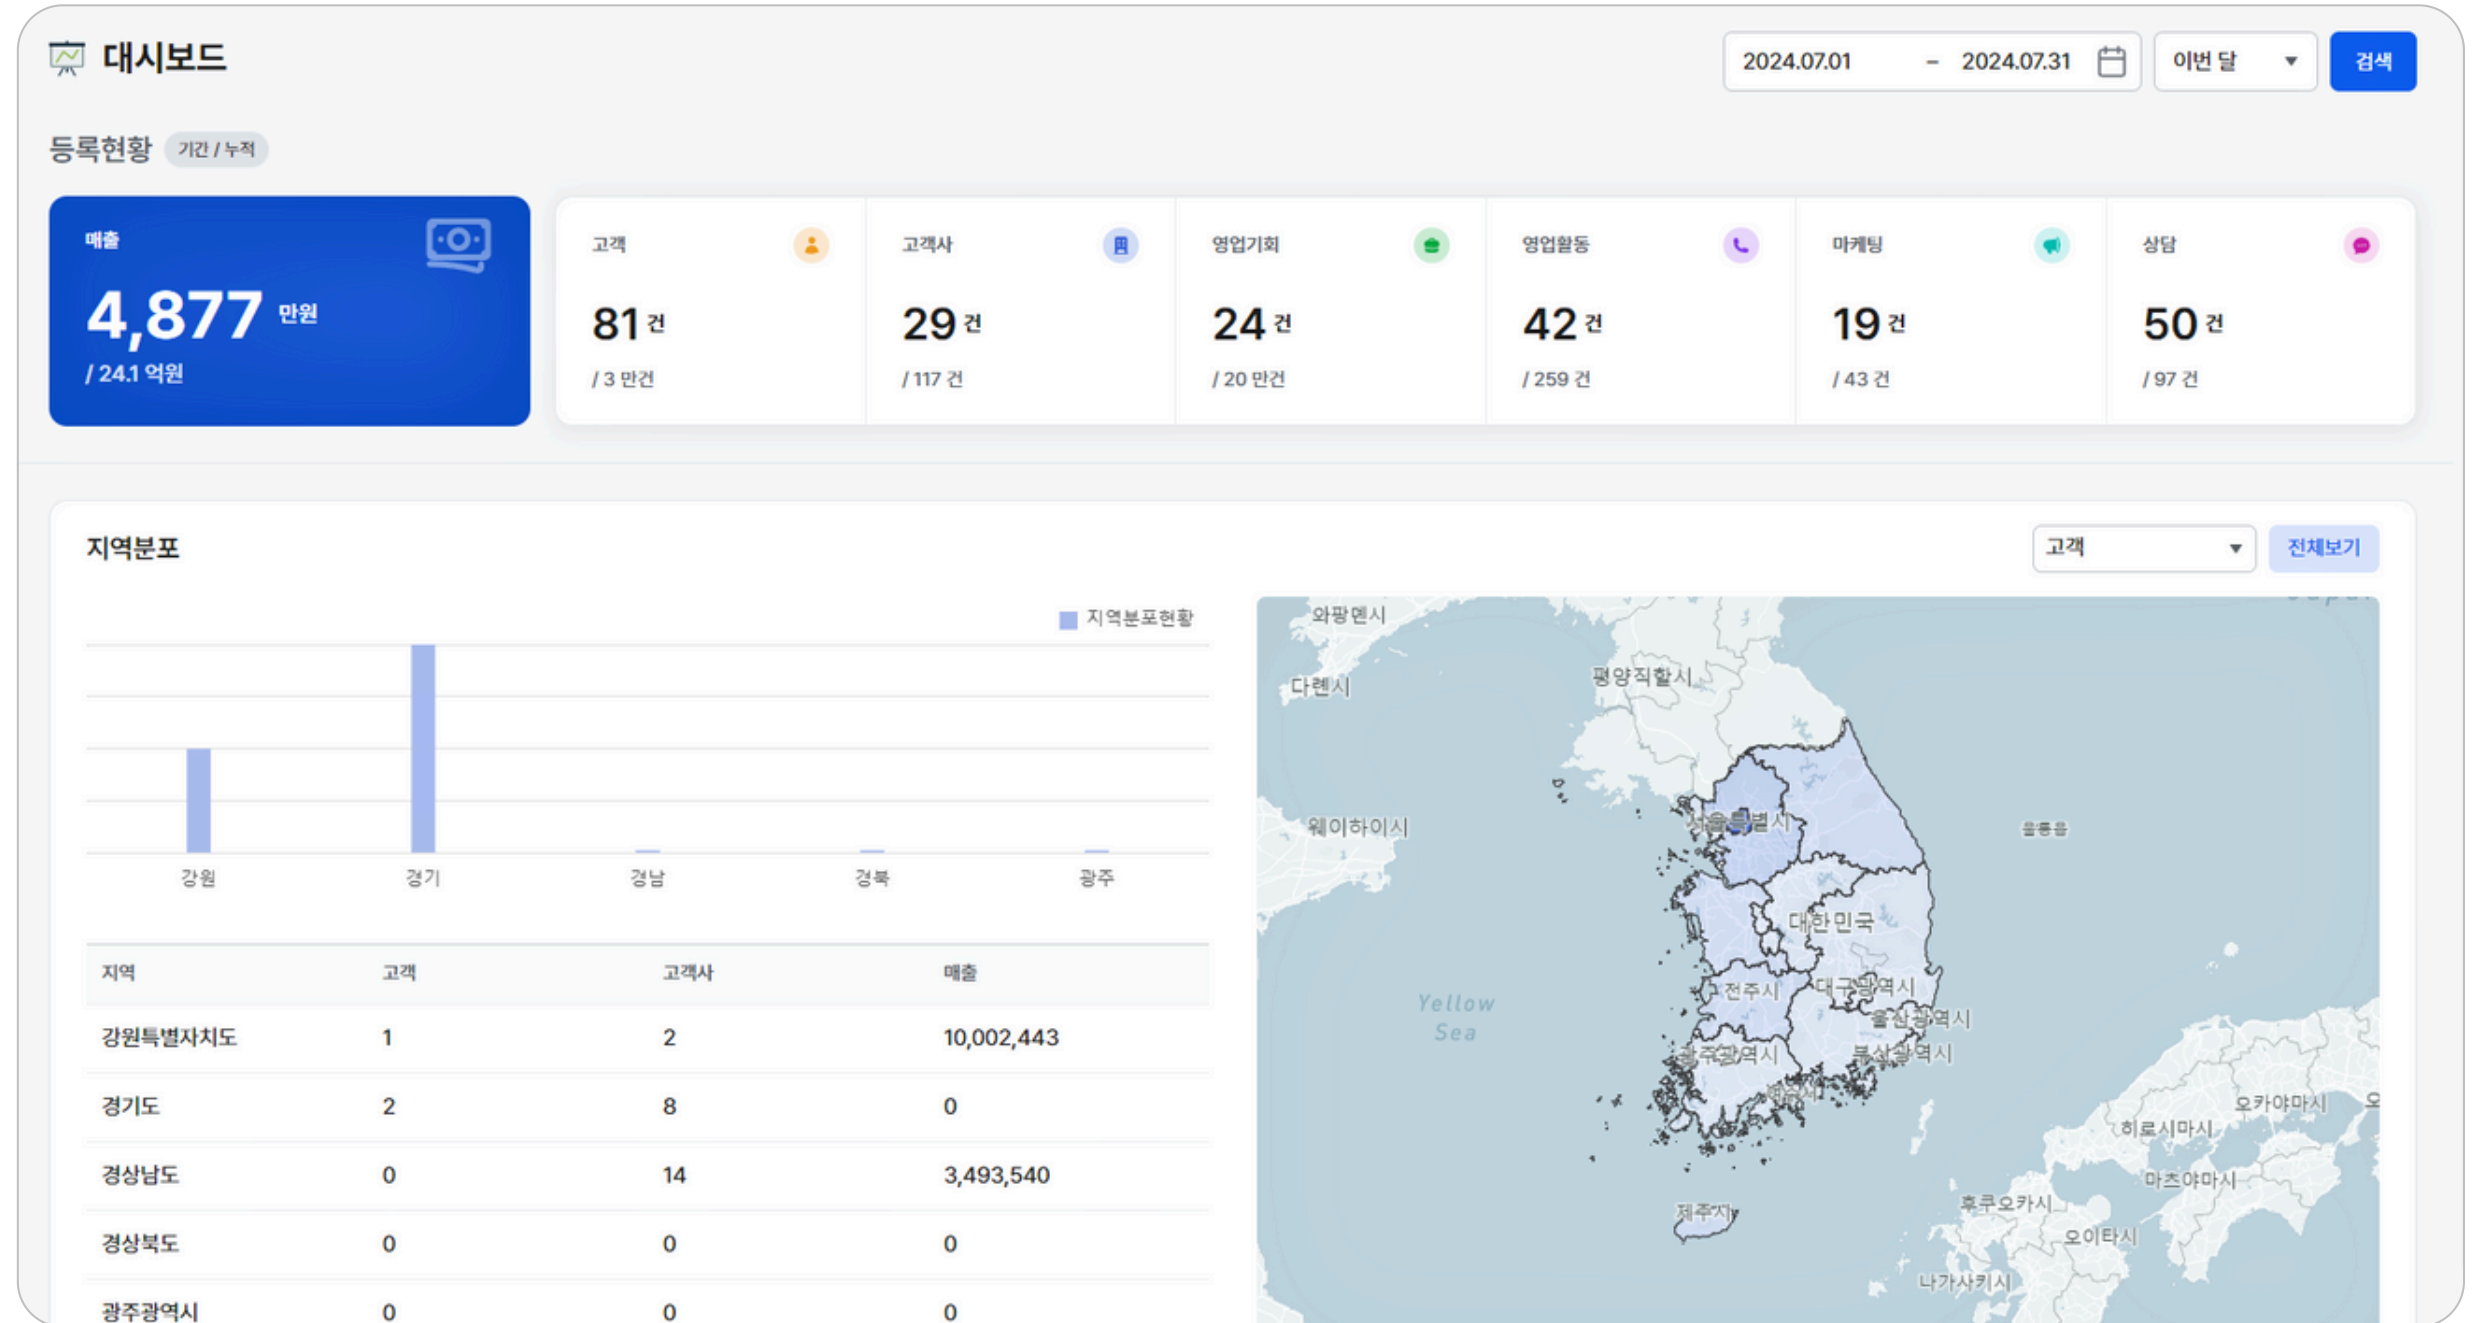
대시보드

2024.07.01 – 2024.07.31

이번 달

검색

등록현황 기간 / 누적

매출
4,877 만원
/ 24.1 억원

고객
81 건
/ 3 만건

고객사
29 건
/ 117 건

영업기회
24 건
/ 20 만건

영업활동
42 건
/ 259 건

마케팅
19 건
/ 43 건

상담
50 건
/ 97 건

지역분포

고객

전체보기

지역분포현황

강원 경기 경남 경북 광주

| 지역 | 고객 | 고객사 | 매출 |
|---|---|---|---|
| 강원특별자치도 | 1 | 2 | 10,002,443 |
| 경기도 | 2 | 8 | 0 |
| 경상남도 | 0 | 14 | 3,493,540 |
| 경상북도 | 0 | 0 | 0 |
| 광주광역시 | 0 | 0 | 0 |

와팡뎬시
다롄시
평양직할시
웨이하이시
서울특별시
울릉읍
대한민국
Yellow Sea
전주시
대구광역시
울산광역시
광주광역시
부산광역시
오카야마시
히로시마시
마츠야마시
후쿠오카시
제주시
오이타시
나가사키시